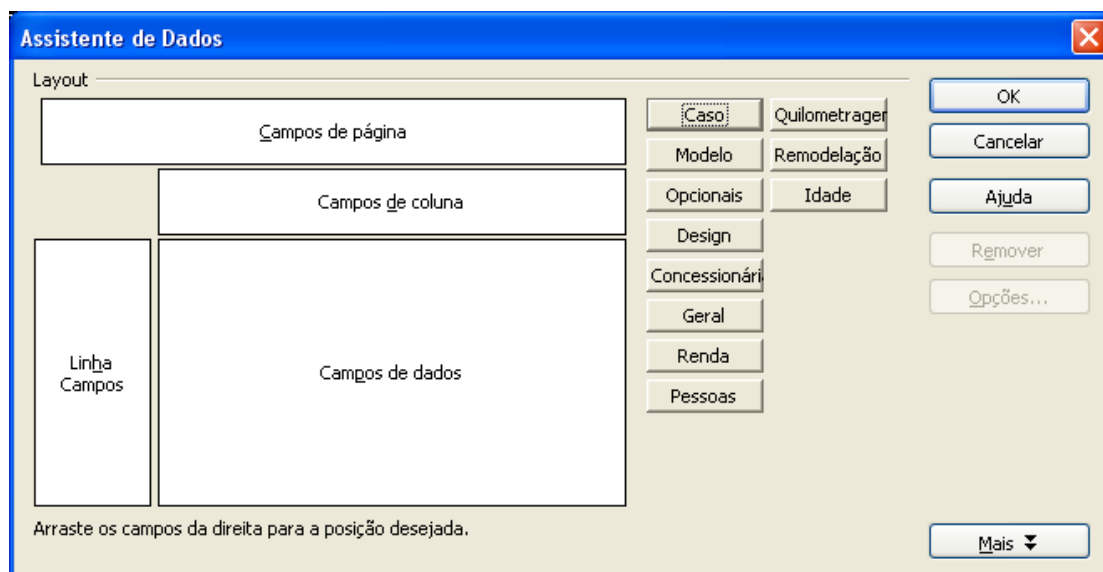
Assistente de Dados

Layout

Campos de página

Campos de coluna

Linha Campos

Campos de dados

Caso
Modelo
Opcionais
Design
Concessionári
Geral
Renda
Pessoas

Quilometrager
Remodelação
Idade

OK
Cancelar
Ajuda
Remover
Opções...

Arraste os campos da direita para a posição desejada.

Mais